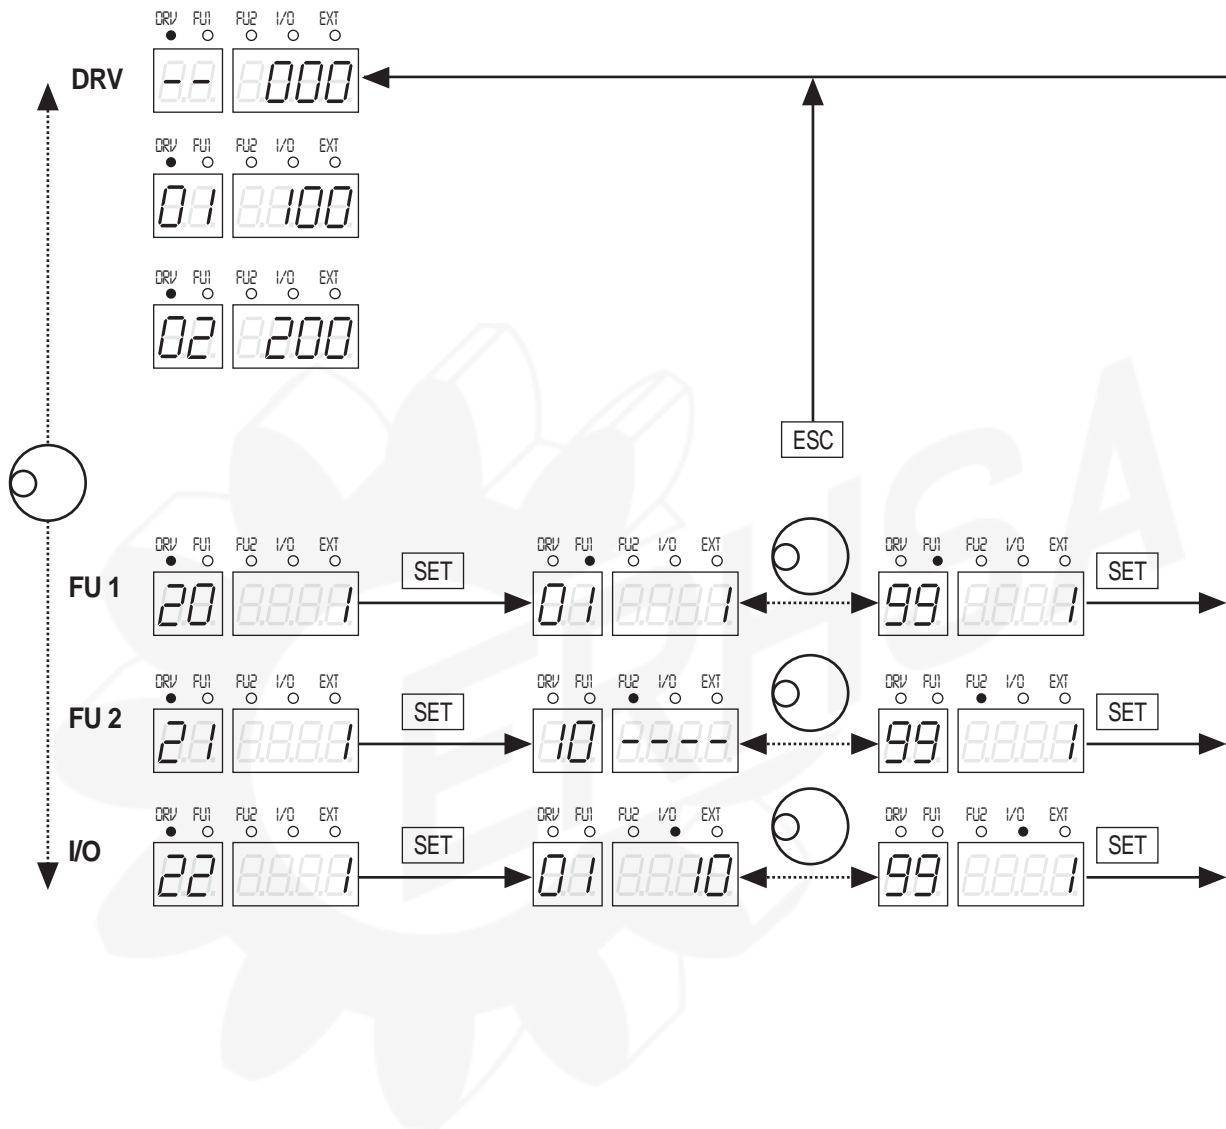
DRV FU1 FU2 I/O EXT
DRV -- 000

DRV FU1 FU2 I/O EXT
01 100

DRV FU1 FU2 I/O EXT
02 200

ESC

DRV FU1 FU2 I/O EXT
FU 1 20 1
SET
DRV FU1 FU2 I/O EXT
01 1
DRV FU1 FU2 I/O EXT
99 1
SET

DRV FU1 FU2 I/O EXT
FU 2 21 1
SET
DRV FU1 FU2 I/O EXT
10 ----
DRV FU1 FU2 I/O EXT
99 1
SET

DRV FU1 FU2 I/O EXT
I/O 22 1
SET
DRV FU1 FU2 I/O EXT
01 10
DRV FU1 FU2 I/O EXT
99 1
SET